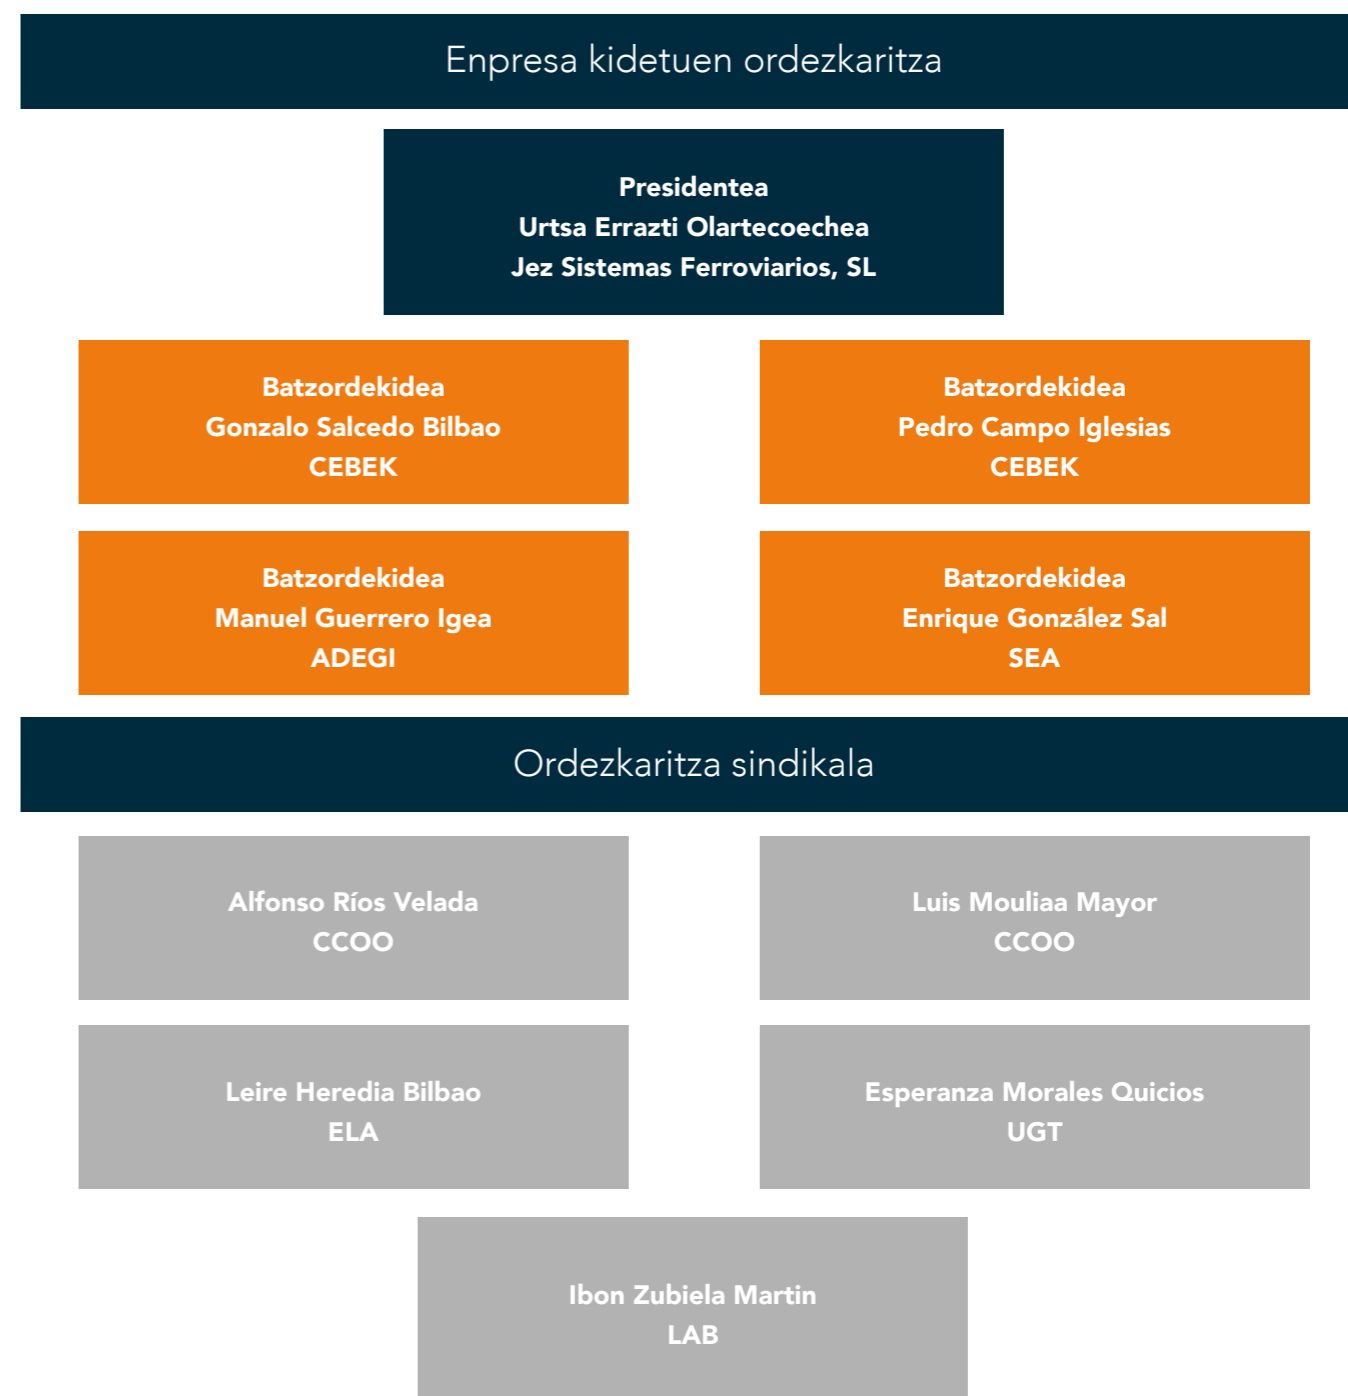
Enpresa kidetuen ordezkaritza

Presidentea
Urtsa Errazti Olartecoechea
Jez Sistemas Ferroviarios, SL

Batzordekidea
Gonzalo Salcedo Bilbao
CEBEK

Batzordekidea
Pedro Campo Iglesias
CEBEK

Batzordekidea
Manuel Guerrero Igea
ADEGI

Batzordekidea
Enrique González Sal
SEA

Ordezkaritza sindikala

Alfonso Ríos Velada
CCOO

Luis Mouliaa Mayor
CCOO

Leire Heredia Bilbao
ELA

Esperanza Morales Quicios
UGT

Ibon Zubiela Martin
LAB